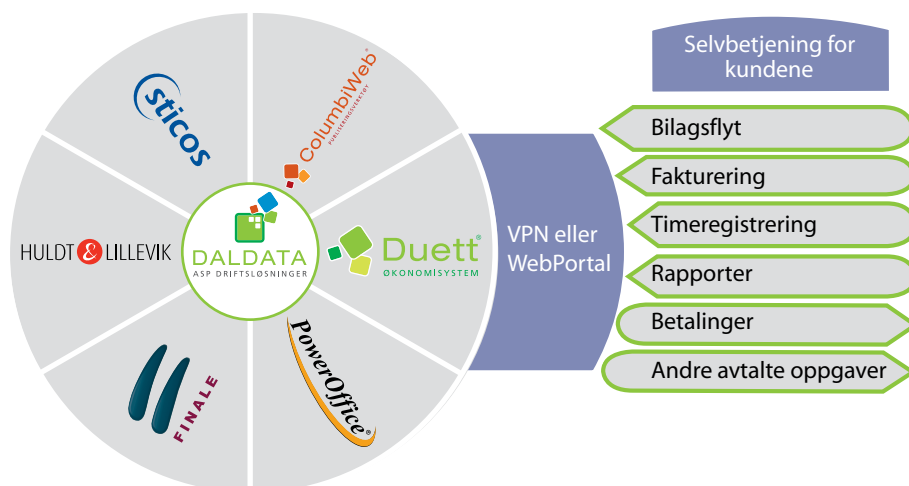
Selvbetjening for kundene

sticos

ColumbiWeb®
PUBLISERINGSVERKTØY

HULDT & LILLEVIK

DALDATA
ASP DRIFTSLØSNINGER

Duett®
ØKONOMISYSTEM

FINALE

PowerOffice®

VPN eller WebPortal

Bilagsflyt

Fakturering

Timeregistrering

Rapporter

Betalinger

Andre avtalte oppgaver